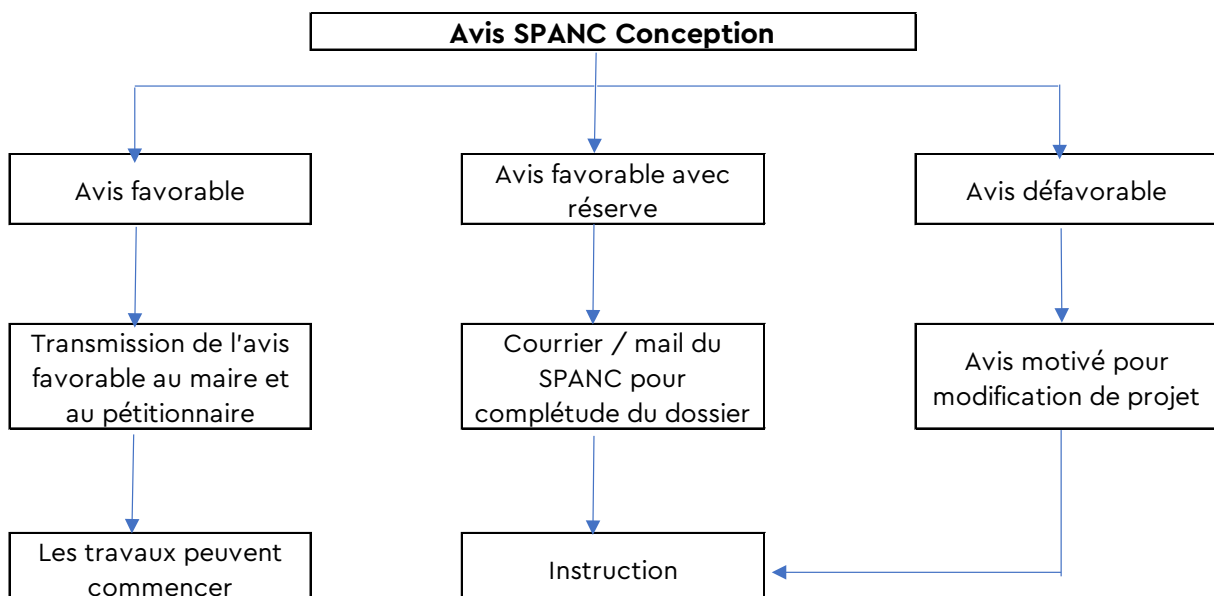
Avis SPANC Conception

Avis favorable

Transmission de l'avis favorable au maire et au pétitionnaire

Les travaux peuvent commencer

Avis favorable avec réserve

Courrier / mail du SPANC pour complétude du dossier

Instruction

Avis défavorable

Avis motivé pour modification de projet